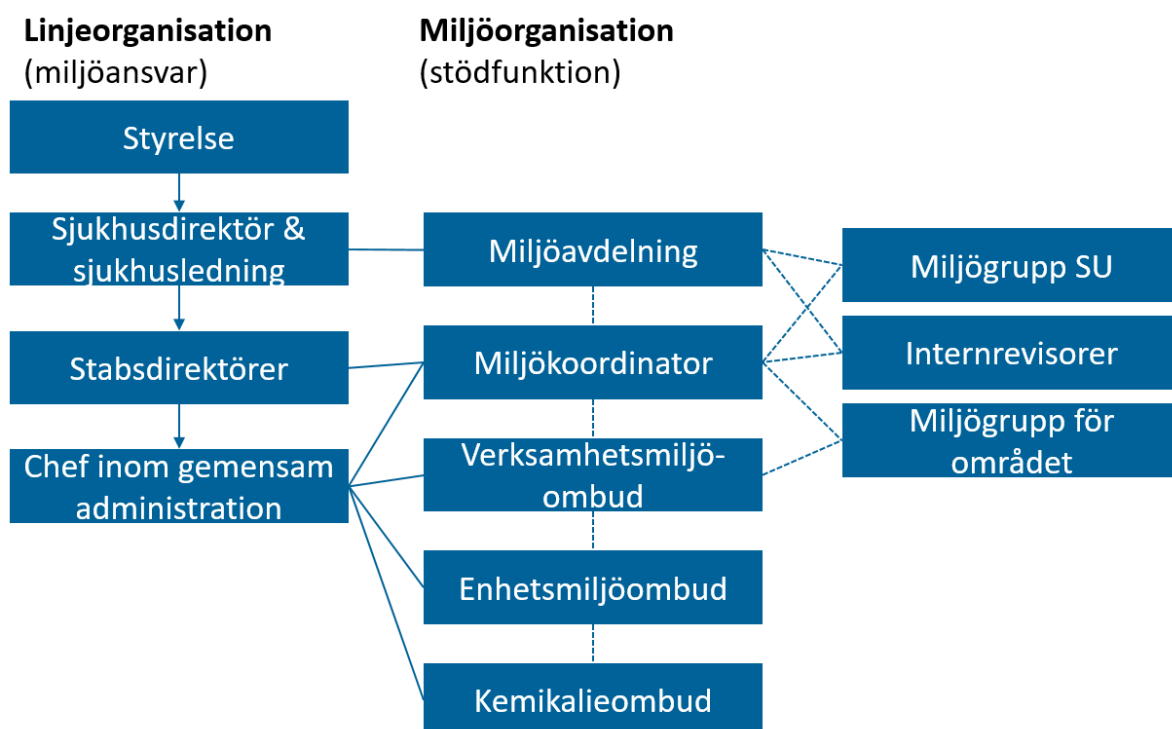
Linjeorganisation
(miljöansvar)

Miljöorganisation
(stödfunktion)

Styrelse

Sjukhusdirektör & sjukhusledning

Stabsdirektörer

Chef inom gemensam administration

Miljöavdelning

Miljökoordinator

Verksamhetsmiljöombud

Enhetsmiljöombud

Kemikalieombud

Miljögrupp SU

Internrevisorer

Miljögrupp för området